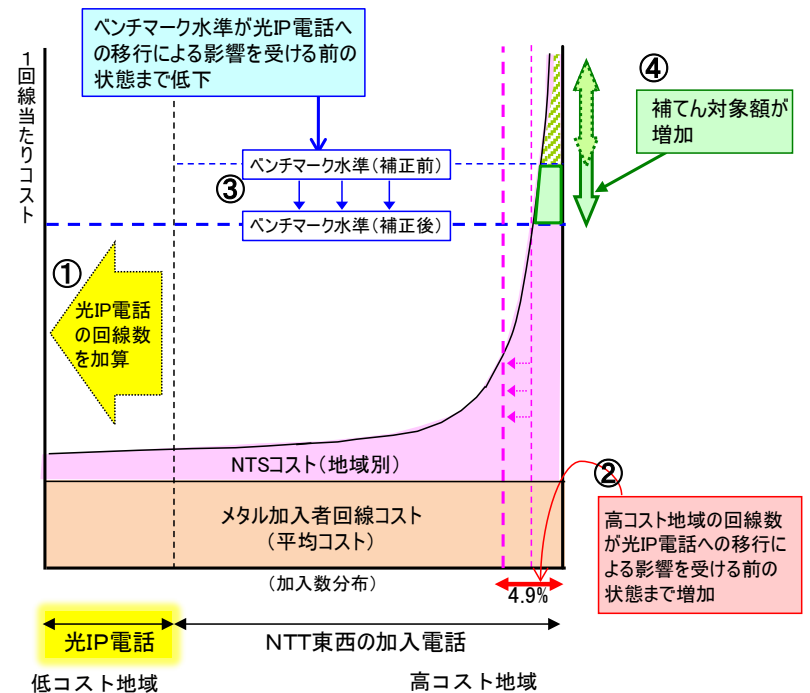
ベンチマーク水準が光IP電話への移行による影響を受ける前の状態まで低下

1回線当たりコスト

④

補てん対象額が増加

ベンチマーク水準（補正前）

③

ベンチマーク水準（補正後）

①

光IP電話の回線数を加算

NTSコスト（地域別）

②

メタル加入者回線コスト
（平均コスト）

高コスト地域の回線数が光IP電話への移行による影響を受ける前の状態まで増加

（加入数分布）

4.9%

光IP電話

NTT東西の加入電話

低コスト地域

高コスト地域